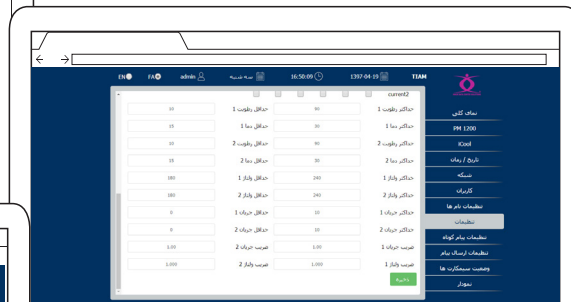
EN FA admin سه شنبه 16:50:09 1397-04-19 TIAM

current2

حداکثر رطوبت 1 90 حداقل رطوبت 1 10
حداکثر دما 1 30 حداقل دما 1 19
حداکثر رطوبت 2 90 حداقل رطوبت 2 10
حداکثر دما 2 30 حداقل دما 2 19
حداکثر ولتاژ 1 240 حداقل ولتاژ 1 180
حداکثر ولتاژ 2 240 حداقل ولتاژ 2 180
حداکثر جریان 1 10 حداقل جریان 1 0
حداکثر جریان 2 10 حداقل جریان 2 0
ضریب جریان 1 1.00 ضریب جریان 2 1.00
ضریب ولتاژ 1 1.000 ضریب ولتاژ 2 1.000

ذخیره

نمای کلی
PM 1200
iCool
تاریخ / زمان
شبکه
کاربران
تنظیمات نام ها
تنظیمات
تنظیمات پیام کوتاه
تنظیمات ارسال پیام
وضعیت سیمکارت ها
نمودار